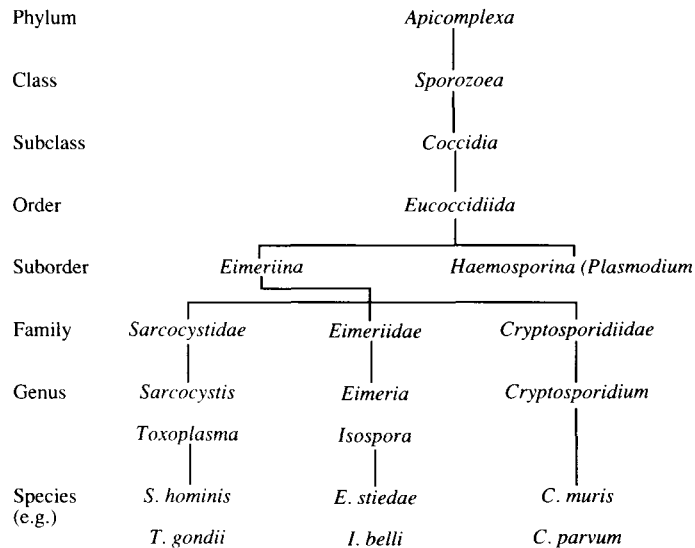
Phylum Apicomplexa

Class Sporozoea

Subclass Coccidia

Order Eucoccidiida

Suborder Eimeriina Haemosporina (Plasmodium

Family Sarcocystidae Eimeriidae Cryptosporidiidae

Genus Sarcocystis Eimeria Cryptosporidium

Toxoplasma Isospora

Species (e.g.) S. hominis E. stiedae C. muris

T. gondii I. belli C. parvum